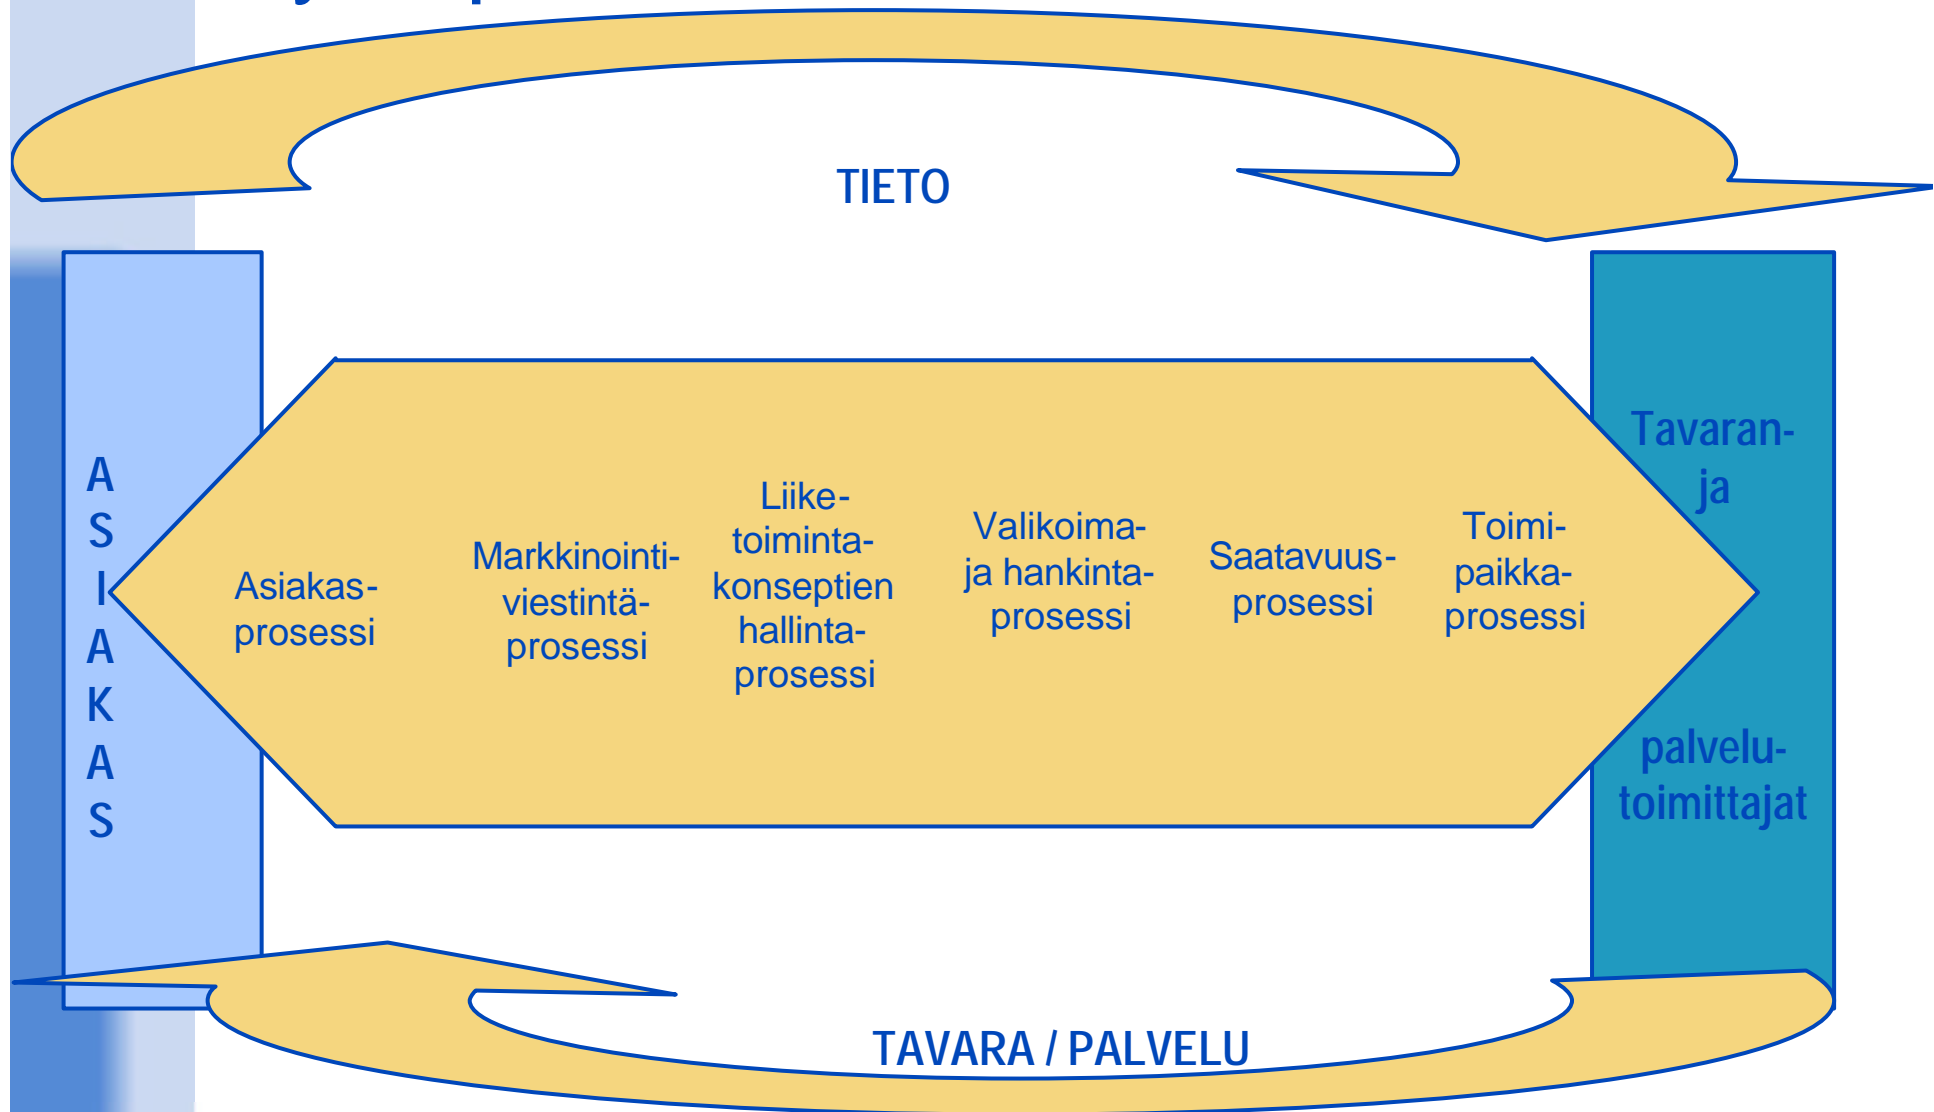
TIETO

A S I A K A S

Asiakas-prosessi

Markkinointi-viestintä-prosessi

Liike-toiminta-konseptien hallinta-prosessi

Valikoima- ja hankinta-prosessi

Saatavuus-prosessi

Toimi-paikka-prosessi

Tavaran- ja palvelu-toimittajat

TAVARA / PALVELU